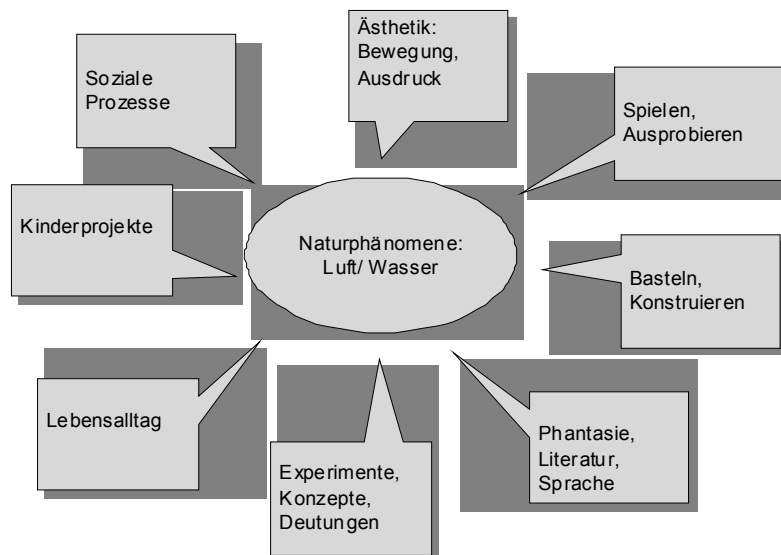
Ästhetik: Bewegung, Ausdruck

Soziale Prozesse

Spielen, Ausprobieren

Kinderprojekte

Naturphänomene: Luft/ Wasser

Basteln, Konstruieren

Lebensalltag

Phantasie, Literatur, Sprache

Experimente, Konzepte, Deutungen